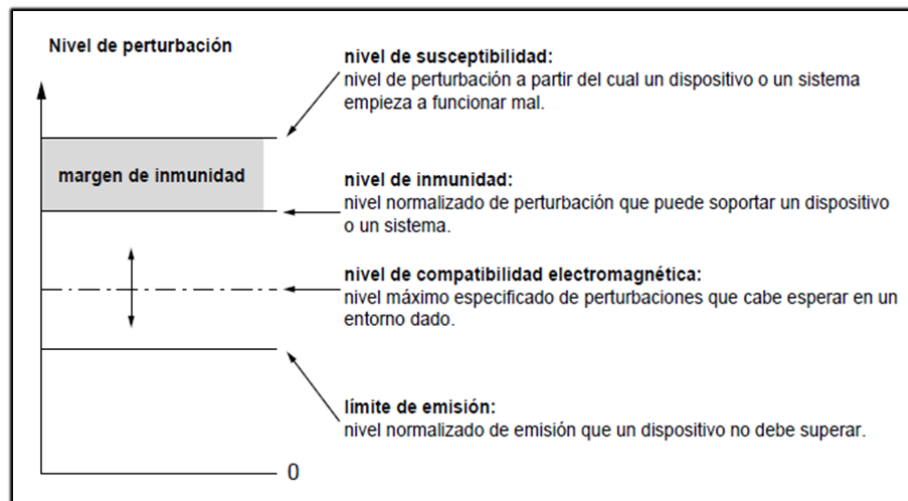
Nivel de perturbación

nivel de susceptibilidad:
nivel de perturbación a partir del cual un dispositivo o un sistema empieza a funcionar mal.

margen de inmunidad

nivel de inmunidad:
nivel normalizado de perturbación que puede soportar un dispositivo o un sistema.

nivel de compatibilidad electromagnética:
nivel máximo especificado de perturbaciones que cabe esperar en un entorno dado.

límite de emisión:
nivel normalizado de emisión que un dispositivo no debe superar.

0